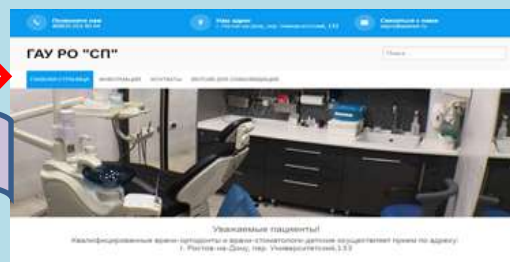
Позвоните нам

Наш адрес
г. Ростов-на-Дону, пер. Университетский, 133

Свяжитесь с нами

ГАУ РО "СП"

Поиск

ГЛАВНАЯ СТРАНИЦА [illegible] КОНТАКТЫ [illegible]

Уважаемые пациенты!
Квалифицированные врачи-ортодонты и врачи-стоматологи детские осуществляют прием по адресу:
г. Ростов-на-Дону, пер. Университетский,133